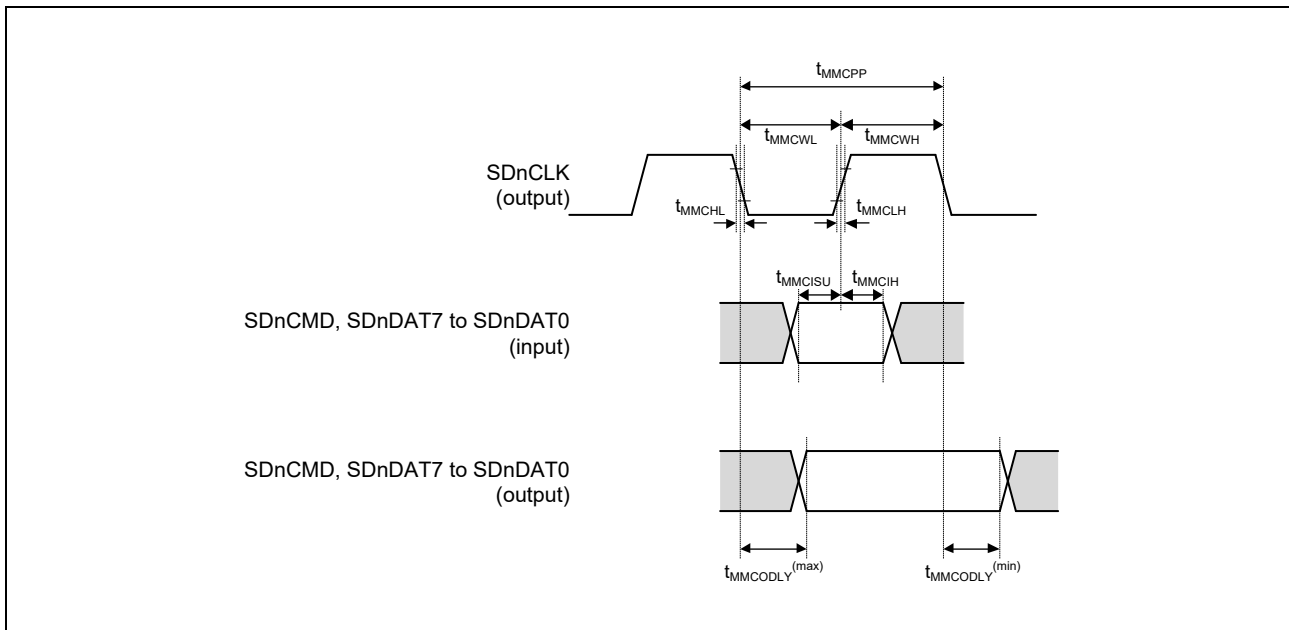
$t_{MMCPP}$

$t_{MMCWL}$

$t_{MMCWH}$

SDnCLK (output)

$t_{MMCHL}$

$t_{MMCLH}$

$t_{MMCISU}$

$t_{MMCIH}$

SDnCMD, SDnDAT7 to SDnDAT0 (input)

SDnCMD, SDnDAT7 to SDnDAT0 (output)

$t_{MMCODLY}^{(max)}$

$t_{MMCODLY}^{(min)}$